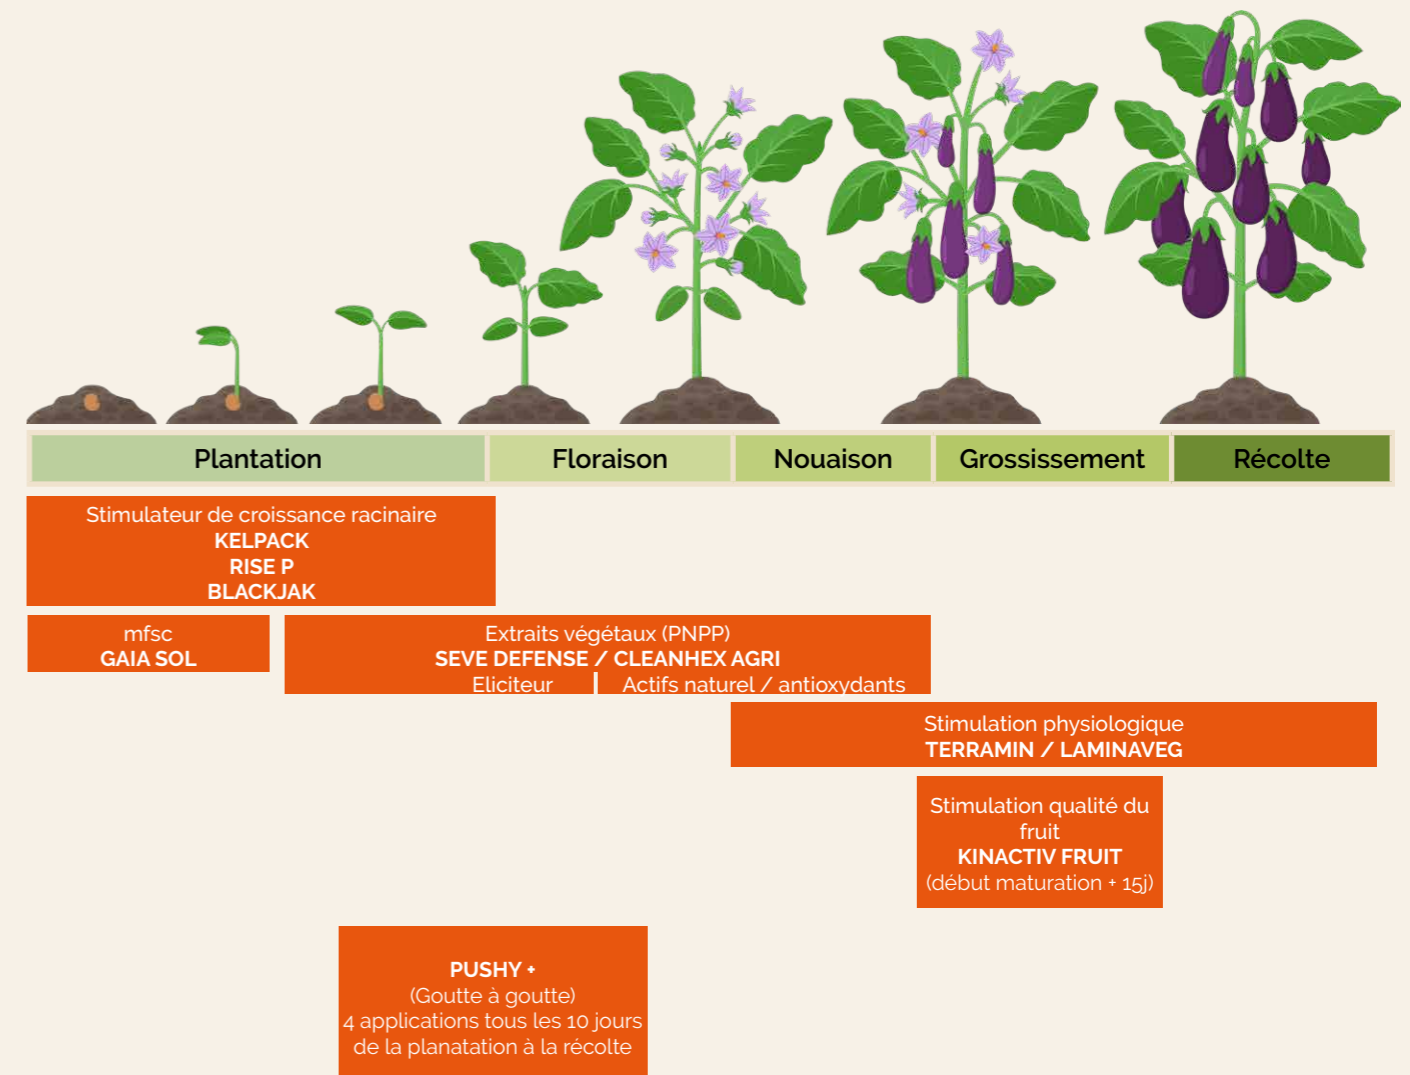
Plantation | Floraison | Nouaison | Grossissement | Récolte

Stimulateur de croissance racinaire
KELPACK
RISE P
BLACKJAK

mfsc
GAIA SOL

Extraits végétaux (PNPP)
SEVE DEFENSE / CLEANHEX AGRI
Eliciteur | Actifs naturel / antioxydants

Stimulation physiologique
TERRAMIN / LAMINAVEG

Stimulation qualité du fruit
KINACTIV FRUIT
(début maturation + 15j)

PUSHY +
(Goutte à goutte)
4 applications tous les 10 jours de la planatation à la récolte